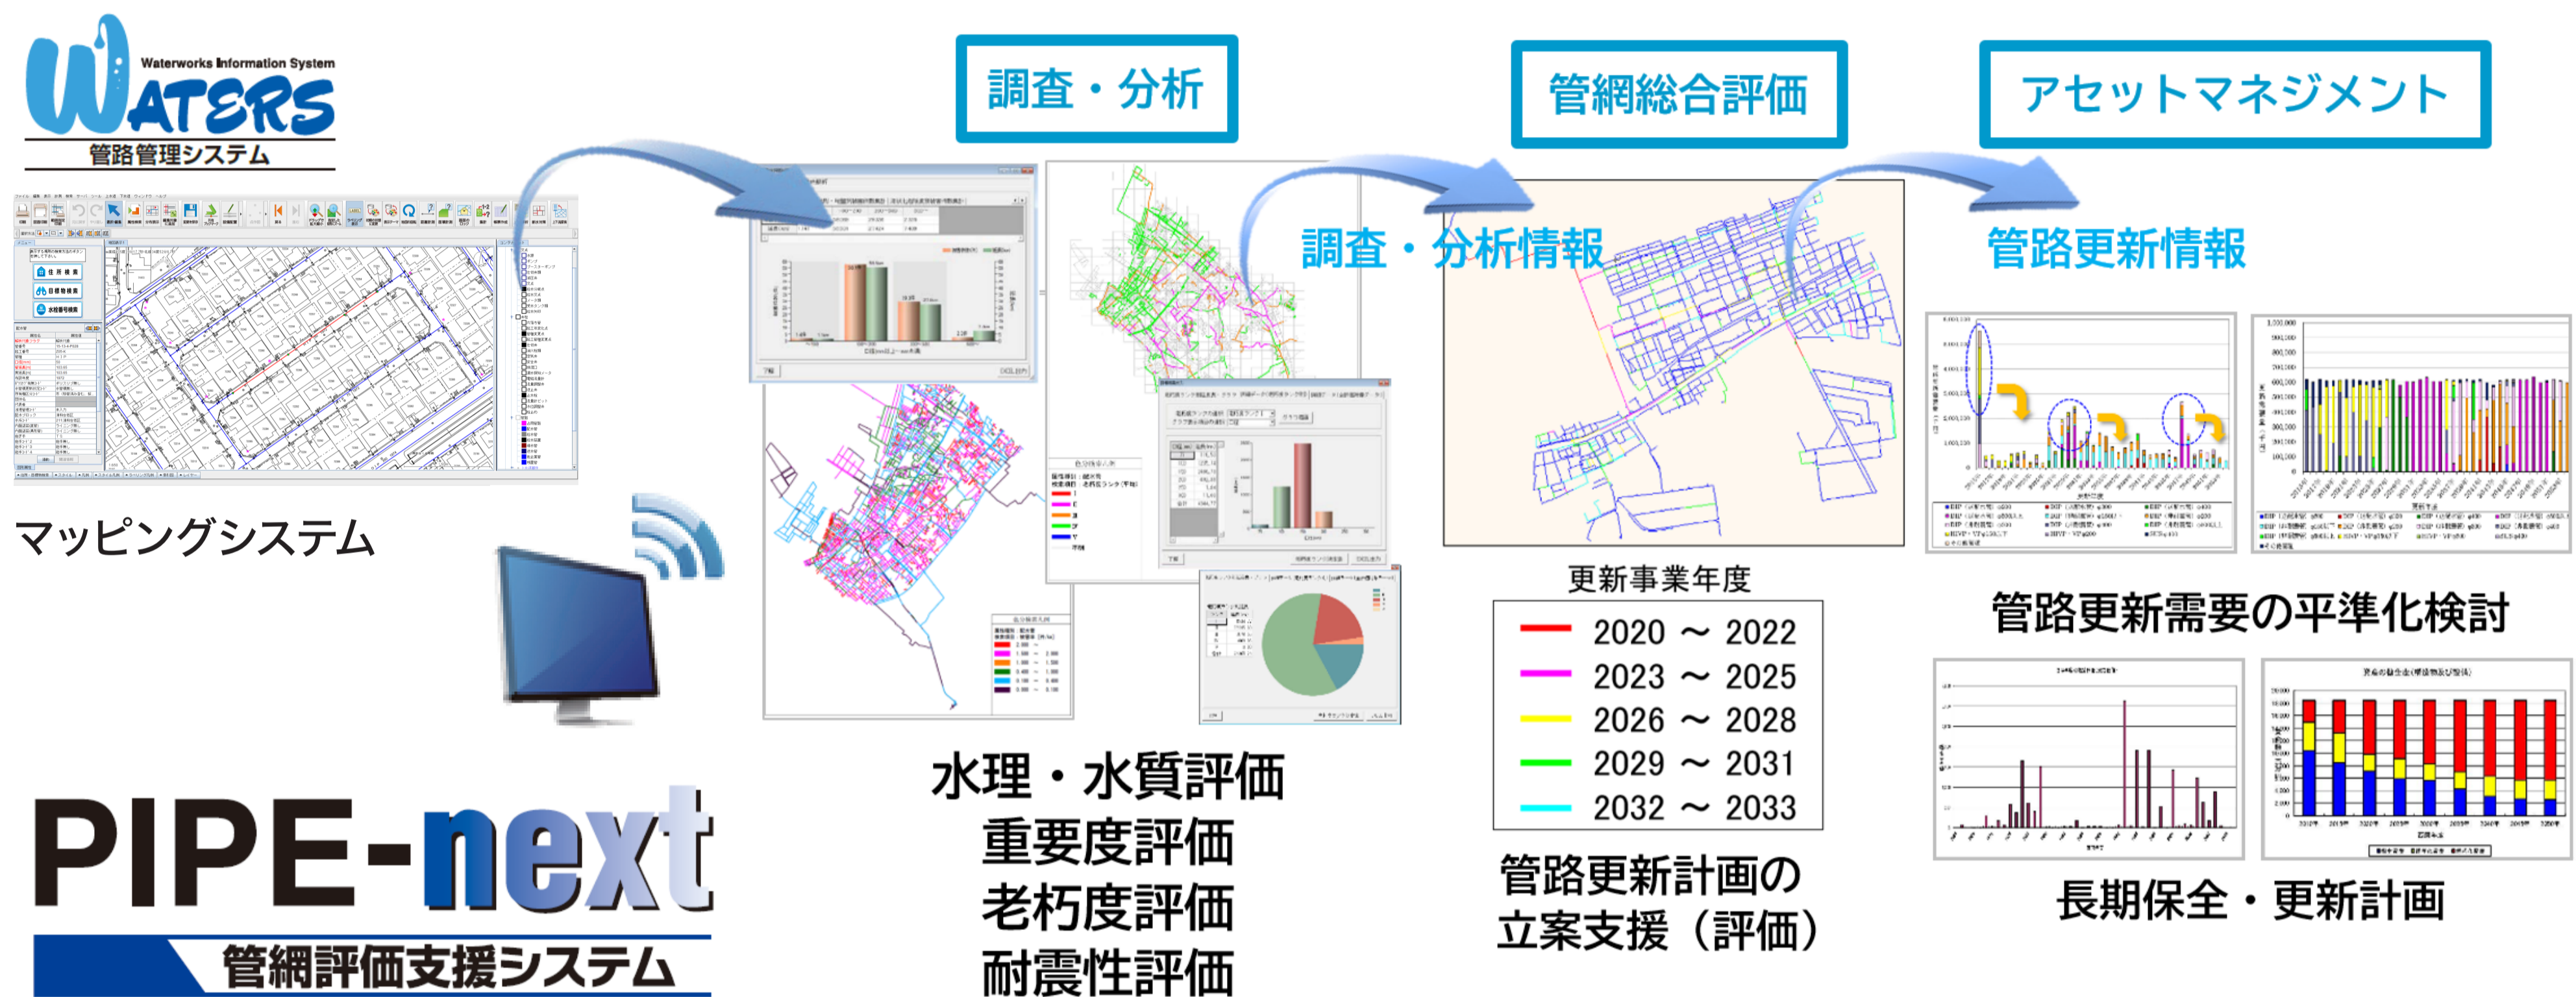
Waterworks Information System
WATERS
管路管理システム

マッピングシステム

PIPE-next
管網評価支援システム

調査・分析

水理・水質評価
重要度評価
老朽度評価
耐震性評価

調査・分析情報

管網総合評価

更新事業年度

| | |
|---|---|
| | 2020 ～ 2022 |
| | 2023 ～ 2025 |
| | 2026 ～ 2028 |
| | 2029 ～ 2031 |
| | 2032 ～ 2033 |

管路更新計画の立案支援（評価）

アセットマネジメント

管路更新情報

管路更新需要の平準化検討

長期保全・更新計画